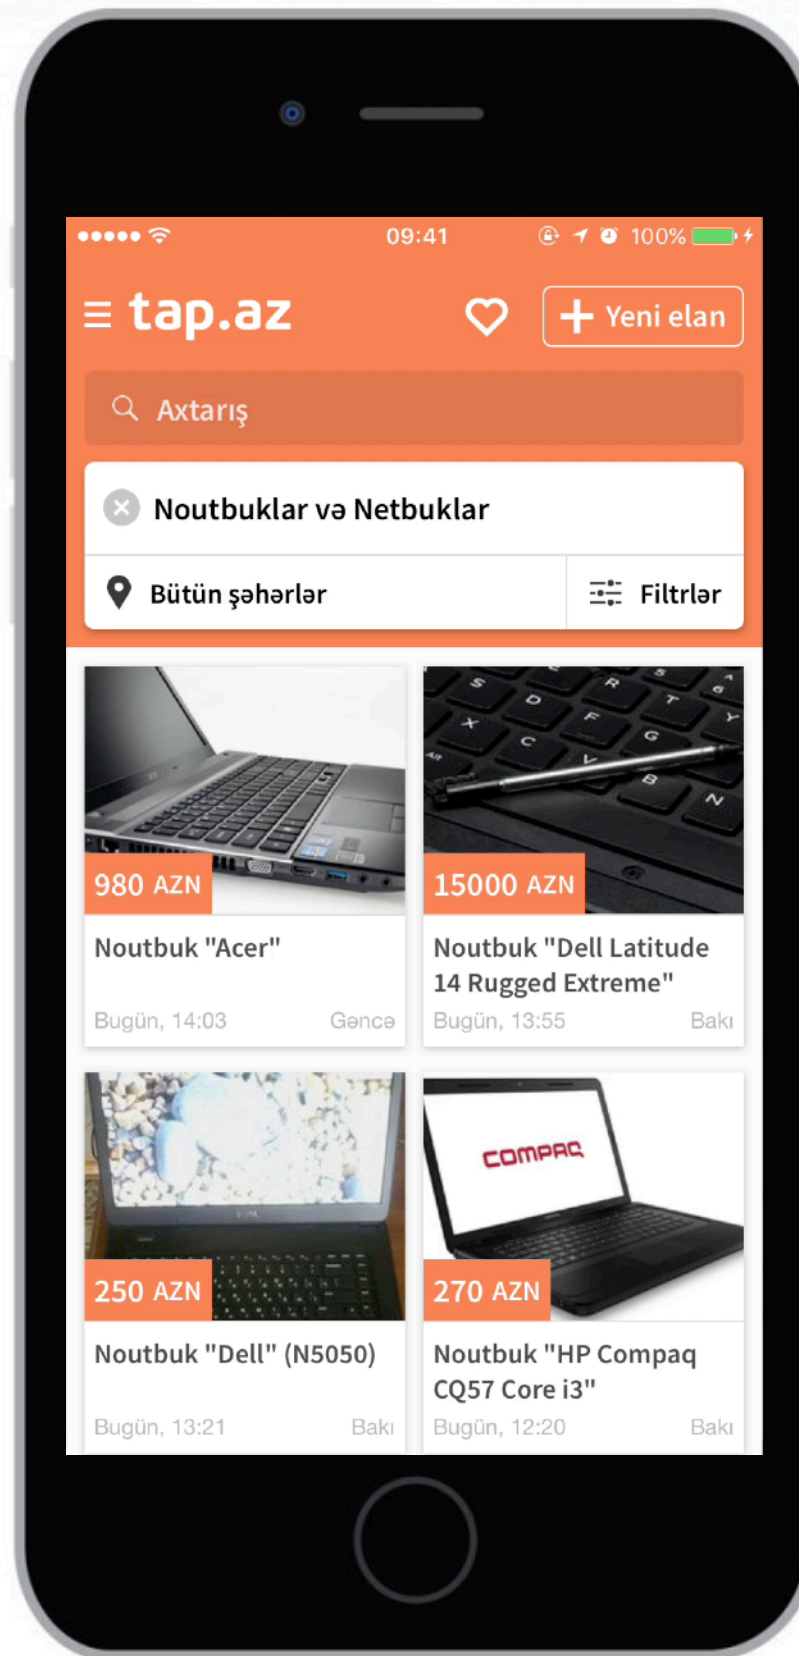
09:41 100%

tap.az

Yeni elan

Axtarış

Noutbuklar və Netbuklar

Bütün şəhərlər

Filtrlər

980 AZN

Noutbuk "Acer"

Bugün, 14:03 Gəncə

15000 AZN

Noutbuk "Dell Latitude 14 Rugged Extreme"

Bugün, 13:55 Bakı

250 AZN

Noutbuk "Dell" (N5050)

Bugün, 13:21 Bakı

COMPAQ

270 AZN

Noutbuk "HP Compaq CQ57 Core i3"

Bugün, 12:20 Bakı